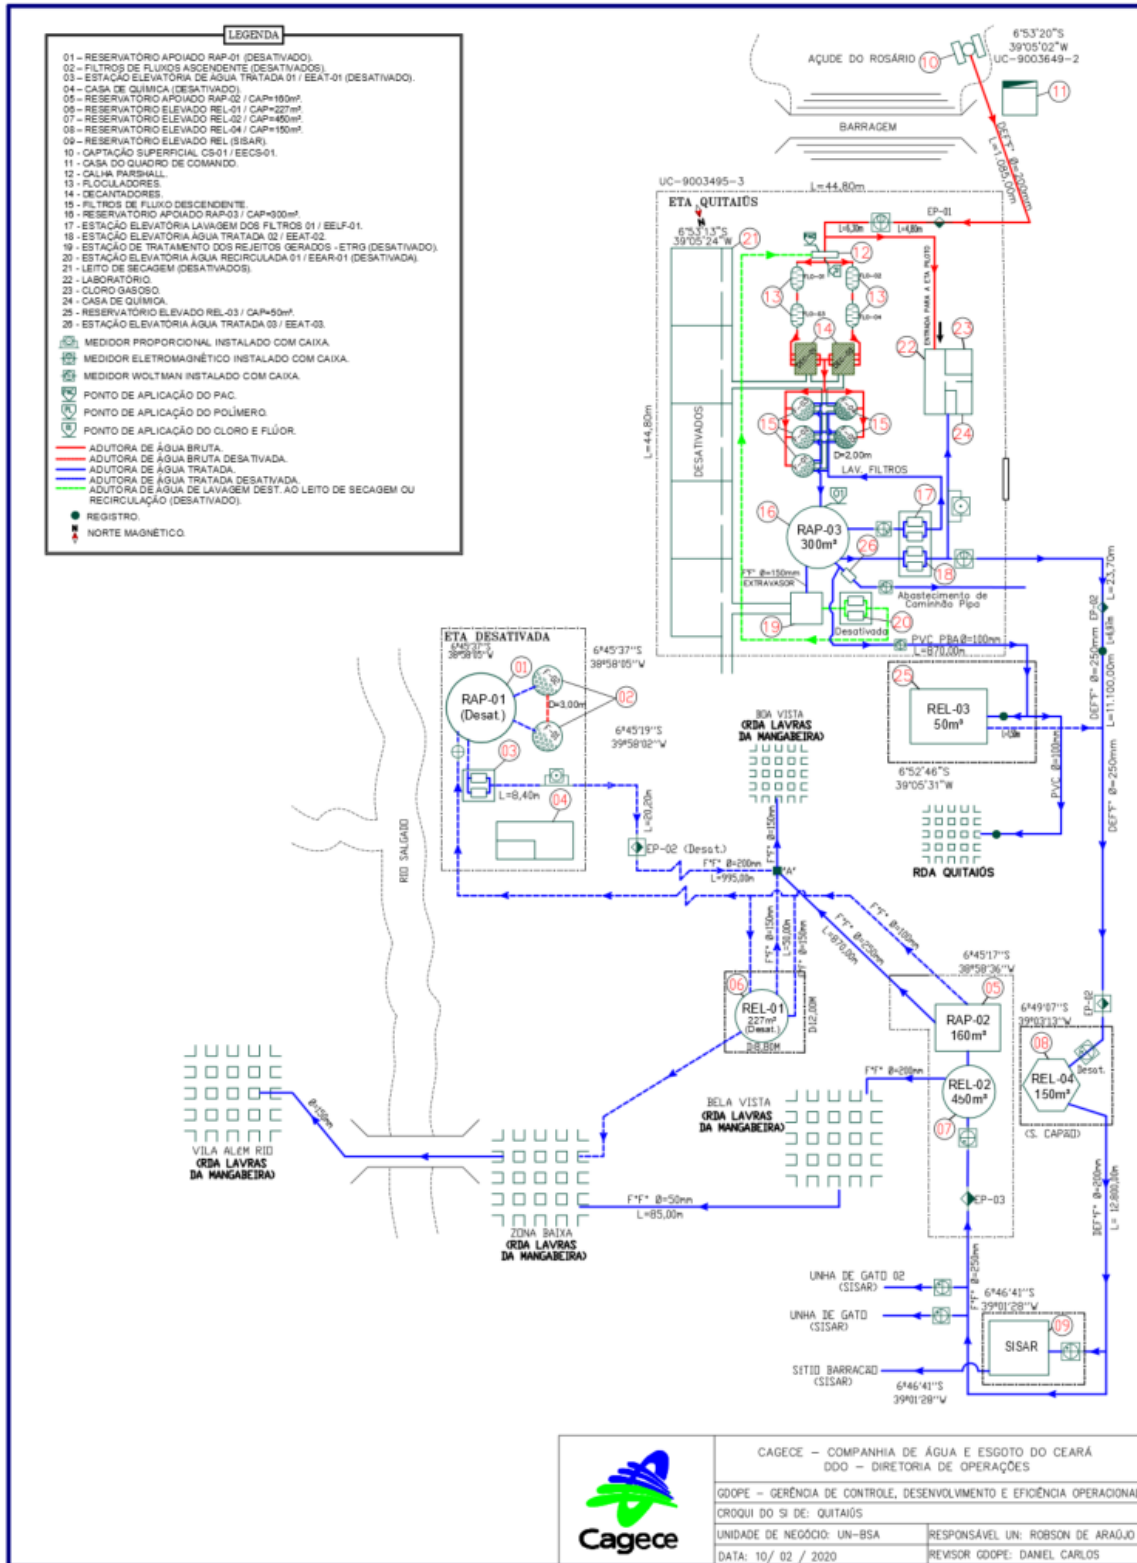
LEGENDA

01 – RESERVATÓRIO APOIADO RAP-01 (DESATIVADO).
02 – FILTROS DE FLUXOS ASCENDENTE (DESATIVADOS).
03 – ESTAÇÃO ELEVATÓRIA DE ÁGUA TRATADA 01 / EEAT-01 (DESATIVADO).
04 – CASA DE QUÍMICA (DESATIVADO).
05 – RESERVATÓRIO APOIADO RAP-02 / CAP=160m³.
06 – RESERVATÓRIO ELEVADO REL-01 / CAP=227m³.
07 – RESERVATÓRIO ELEVADO REL-02 / CAP=450m³.
08 – RESERVATÓRIO ELEVADO REL-04 / CAP=150m³.
09 – RESERVATÓRIO ELEVADO REL (SISAR).
10 – CAPTAÇÃO SUPERFICIAL CS-01 / EECS-01.
11 – CASA DO QUADRO DE COMANDO.
12 – CALHA PARSHALL.
13 – FLOCULADORES.
14 – DECANTADORES.
15 – FILTROS DE FLUXO DESCENDENTE.
16 – RESERVATÓRIO APOIADO RAP-03 / CAP=300m³.
17 – ESTAÇÃO ELEVATÓRIA LAVAGEM DOS FILTROS 01 / EELF-01.
18 – ESTAÇÃO ELEVATÓRIA ÁGUA TRATADA 02 / EEAT-02.
19 – ESTAÇÃO DE TRATAMENTO DOS REJEITOS GERADOS - ETRG (DESATIVADO).
20 – ESTAÇÃO ELEVATÓRIA ÁGUA RECIRCULADA 01 / EEAR-01 (DESATIVADA).
21 – LEITO DE SECAGEM (DESATIVADOS).
22 – LABORATÓRIO.
23 – CLORO GASOSO.
24 – CASA DE QUÍMICA.
25 – RESERVATÓRIO ELEVADO REL-03 / CAP=50m³.
26 – ESTAÇÃO ELEVATÓRIA ÁGUA TRATADA 03 / EEAT-03.
MEDIDOR PROPORCIONAL INSTALADO COM CAIXA.
MEDIDOR ELETROMAGNÉTICO INSTALADO COM CAIXA.
MEDIDOR WOLTMAN INSTALADO COM CAIXA.
PONTO DE APLICAÇÃO DO PAC.
PONTO DE APLICAÇÃO DO POLÍMERO.
PONTO DE APLICAÇÃO DO CLORO E FLÚOR.
ADUTORA DE ÁGUA BRUTA.
ADUTORA DE ÁGUA BRUTA DESATIVADA.
ADUTORA DE ÁGUA TRATADA.
ADUTORA DE ÁGUA TRATADA DESATIVADA.
ADUTORA DE ÁGUA DE LAVAGEM DEST. AO LEITO DE SECAGEM OU RECIRCULAÇÃO (DESATIVADO).
REGISTRO.
NORTE MAGNÉTICO.

AÇUDE DO ROSÁRIO 10
6°53'20"S 39°05'02"W UC-9003649-2
11
BARRAGEM
DEF°F° Ø=200mm L=1.085,00m
UC-9003495-3
L=44,80m
ETA QUITAIÚS
6°53'13"S 39°05'24"W
21 12 13 13 14 22 23 24 15 15 16 17 18 19 20 26
L=6,30m L=4,80m EP-01
FLO-01 FLO-02 FLO-03 FLO-04
ENTRADA PARA A ETA PILOTO
L=44,80m
DESATIVADOS
D=2,00m
LAV. FILTROS
RAP-03 300m³
F°F° Ø=150mm EXTRAVASOR
Abastecimento de Caminhão Pipa
Desativada
PVC PBA Ø=100mm L=870,00m
25 REL-03 50m³
6°52'46"S 39°05'31"W
L=23,70m EP-02 DEF°F° Ø=250mm L=11.100,00m
PVC Ø=100mm
DEF°F° Ø=250mm
RDA QUITAIÚS
ETA DESATIVADA
6°45'37"S 38°58'05"W
01 RAP-01 (Desat.) 02 D=3,00m
6°45'37"S 38°58'05"W
6°45'19"S 39°58'02"W
03 L=8,40m 04
L=20,20m
EP-02 (Desat.)
F°F° Ø=200mm L=995,00m "A"
BOA VISTA (RDA LAVRAS DA MANGABEIRA)
F°F° Ø=150mm
RIO SALGADO
F°F° Ø=150mm L=50,00m F°F° Ø=150mm
F°F° Ø=100mm
F°F° Ø=250mm L=870,00m
06 REL-01 227m³ (Desat.) D=8,80m D12,00m
6°45'17"S 38°58'36"W
05 RAP-02 160m³
6°49'07"S 39°03'13"W
EP-02
08 REL-04 150m³ Desat.
(S. CAPÃO)
F°F° Ø=200mm
REL-02 450m³ 07
BELA VISTA (RDA LAVRAS DA MANGABEIRA)
VILA ALÉM RIO (RDA LAVRAS DA MANGABEIRA)
Ø=150mm
ZONA BAIXA (RDA LAVRAS DA MANGABEIRA)
F°F° Ø=50mm L=85,00m
EP-03
DEF°F° Ø=200mm L=12.800,00m
F°F° Ø=250mm
UNHA DE GATO 02 (SISAR)
UNHA DE GATO (SISAR)
6°46'41"S 39°01'28"W
SISAR 09
SÍTIO BARRACÃO (SISAR)
6°46'41"S 39°01'28"W

CAGECE – COMPANHIA DE ÁGUA E ESGOTO DO CEARÁ
DDO – DIRETORIA DE OPERAÇÕES
GDOPE – GERÊNCIA DE CONTROLE, DESENVOLVIMENTO E EFICIÊNCIA OPERACIONAL
CROQUI DO SI DE: QUITAIÚS
UNIDADE DE NEGÓCIO: UN-BSA
RESPONSÁVEL UN: ROBSON DE ARAÚJO
DATA: 10/ 02 / 2020
REVISOR GDOPE: DANIEL CARLOS
Cagece